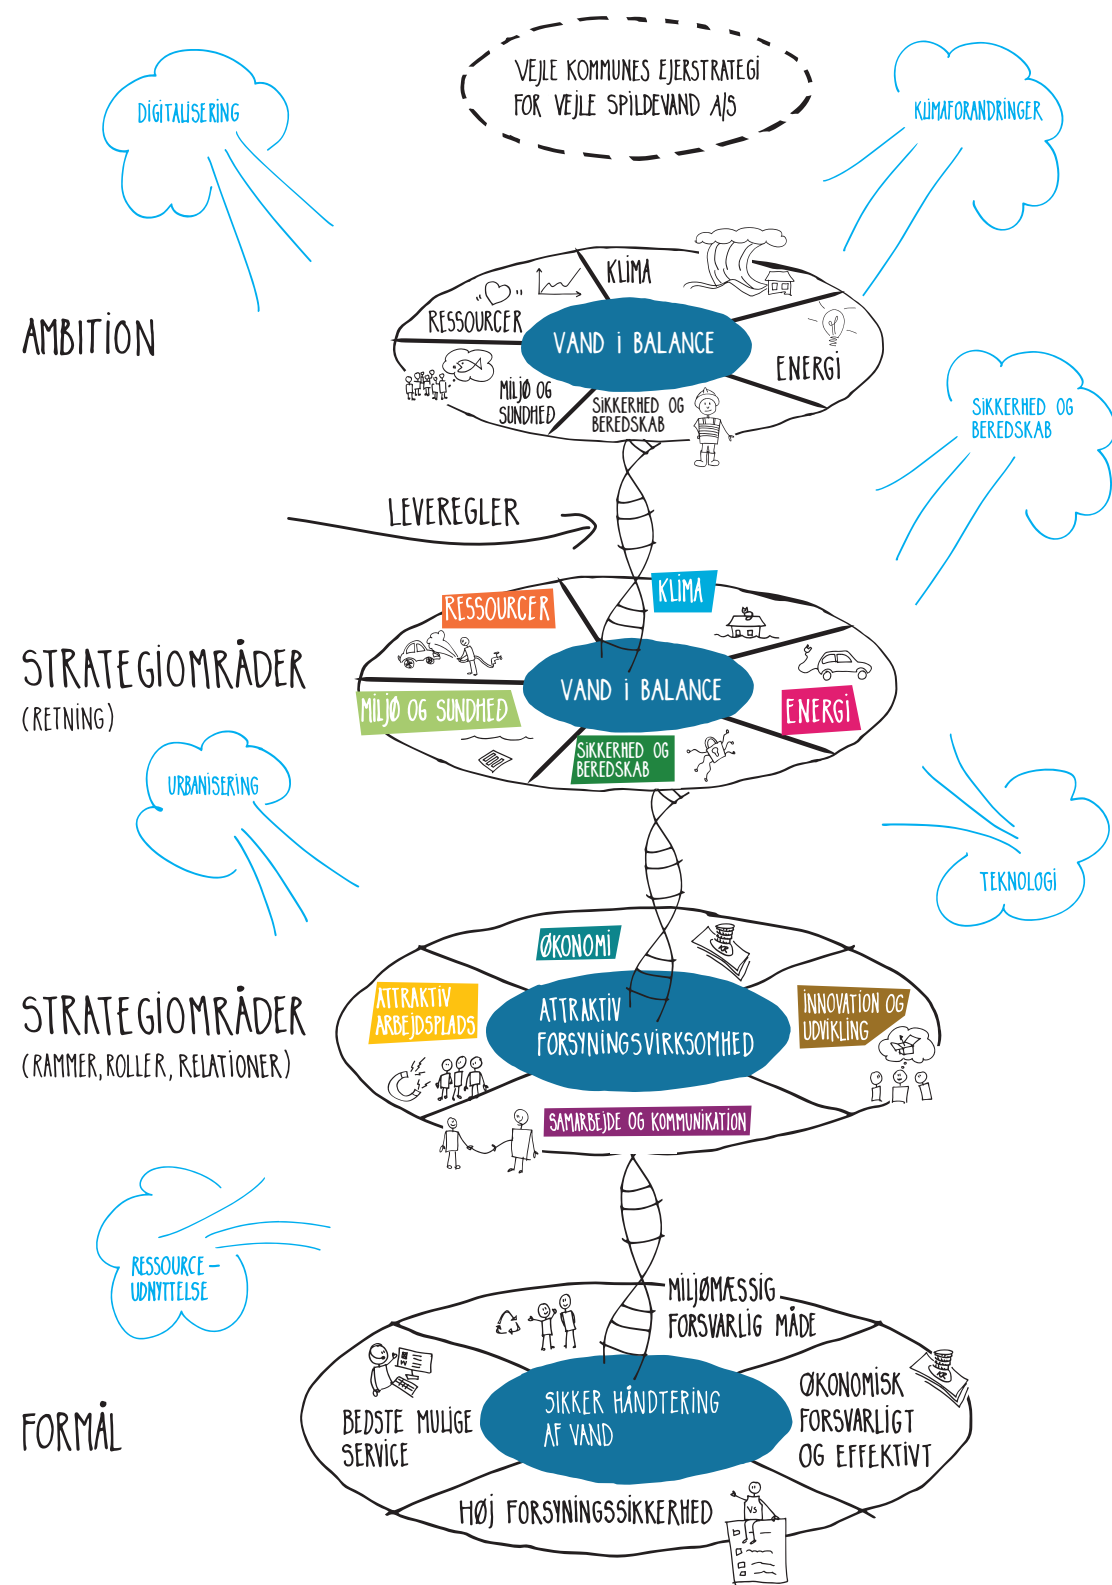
VEJLE KOMMUNES EJERSTRATEGI FOR VEJLE SPILDEVAND A/S

DIGITALISERING

KLIMAFORANDRINGER

AMBITION

KLIMA
RESSOURCER
VAND i BALANCE
ENERGI
MILJØ OG SUNDHED
SIKKERHED OG BEREDSKAB

SIKKERHED OG BEREDSKAB

LEVEREGLER

STRATEGIOMRÅDER
(RETNING)

RESSOURCER
KLIMA
VAND i BALANCE
ENERGI
MILJØ OG SUNDHED
SIKKERHED OG BEREDSKAB

URBANISERING

TEKNOLOGI

STRATEGIOMRÅDER
(RAMMER, ROLLER, RELATIONER)

ØKONOMI
ATTRAKTIV ARBEJDSPLADS
ATTRAKTIV FORSYNINGSVIRKSOMHED
INNOVATION OG UDVIKLING
SAMARBEJDE OG KOMMUNIKATION

RESSOURCE - UDNYTTELSE

FORMÅL

MILJØMÆSSIG FORSVARLIG MÅDE
BEDSTE MULIGE SERVICE
SIKKER HÅNDTERING AF VAND
ØKONOMISK FORSVARLIGT OG EFFEKTIVT
HØJ FORSYNINGSSIKKERHED